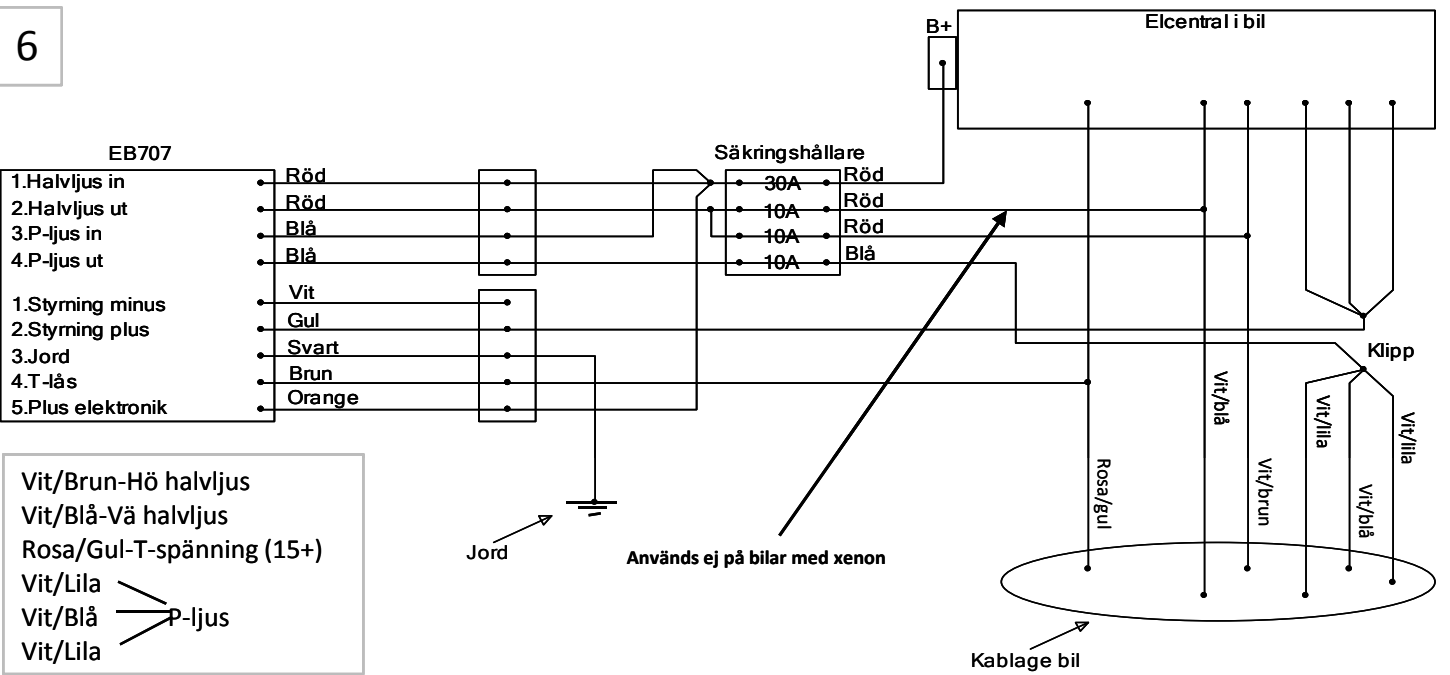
6

B+

Elcentral i bil

EB707
1.Halvljus in
2.Halvljus ut
3.P-ljus in
4.P-ljus ut
1.Styrning minus
2.Styrning plus
3.Jord
4.T-lås
5.Plus elektronik

Röd
Röd
Blå
Blå
Vit
Gul
Svart
Brun
Orange

Säkringshållare
30A
10A
10A
10A

Röd
Röd
Röd
Blå

Klipp

Rosa/gul
Vit/blå
Vit/brun
Vit/lila
Vit/blå
Vit/lila

Vit/Brun-Hö halvljus
Vit/Blå-Vä halvljus
Rosa/Gul-T-spänning (15+)
Vit/Lila
Vit/Blå
Vit/Lila
P-ljus

Jord

Används ej på bilar med xenon

Kablage bil